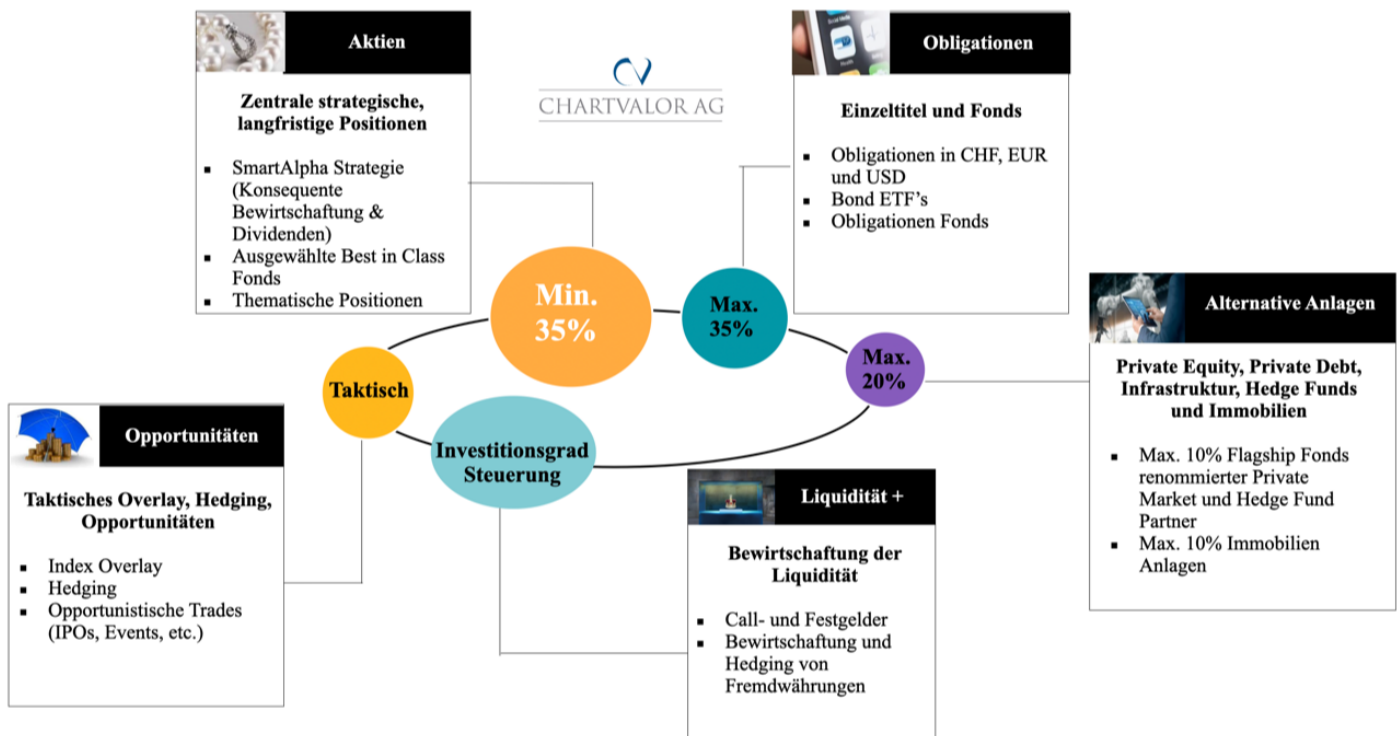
Aktien

Zentrale strategische, langfristige Positionen

- SmartAlpha Strategie (Konsequente Bewirtschaftung & Dividenden)
- Ausgewählte Best in Class Fonds
- Thematische Positionen

CHARTVALOR AG

Obligationen

Einzeltitel und Fonds

- Obligationen in CHF, EUR und USD
- Bond ETF's
- Obligationen Fonds

Min. 35%

Max. 35%

Max. 20%

Taktisch

Investitionsgrad Steuerung

Alternative Anlagen

Private Equity, Private Debt, Infrastruktur, Hedge Funds und Immobilien

- Max. 10% Flagship Fonds renommierter Private Market und Hedge Fund Partner
- Max. 10% Immobilien Anlagen

Opportunitäten

Taktisches Overlay, Hedging, Opportunitäten

- Index Overlay
- Hedging
- Opportunistische Trades (IPOs, Events, etc.)

Liquidität +

Bewirtschaftung der Liquidität

- Call- und Festgelder
- Bewirtschaftung und Hedging von Fremdwährungen